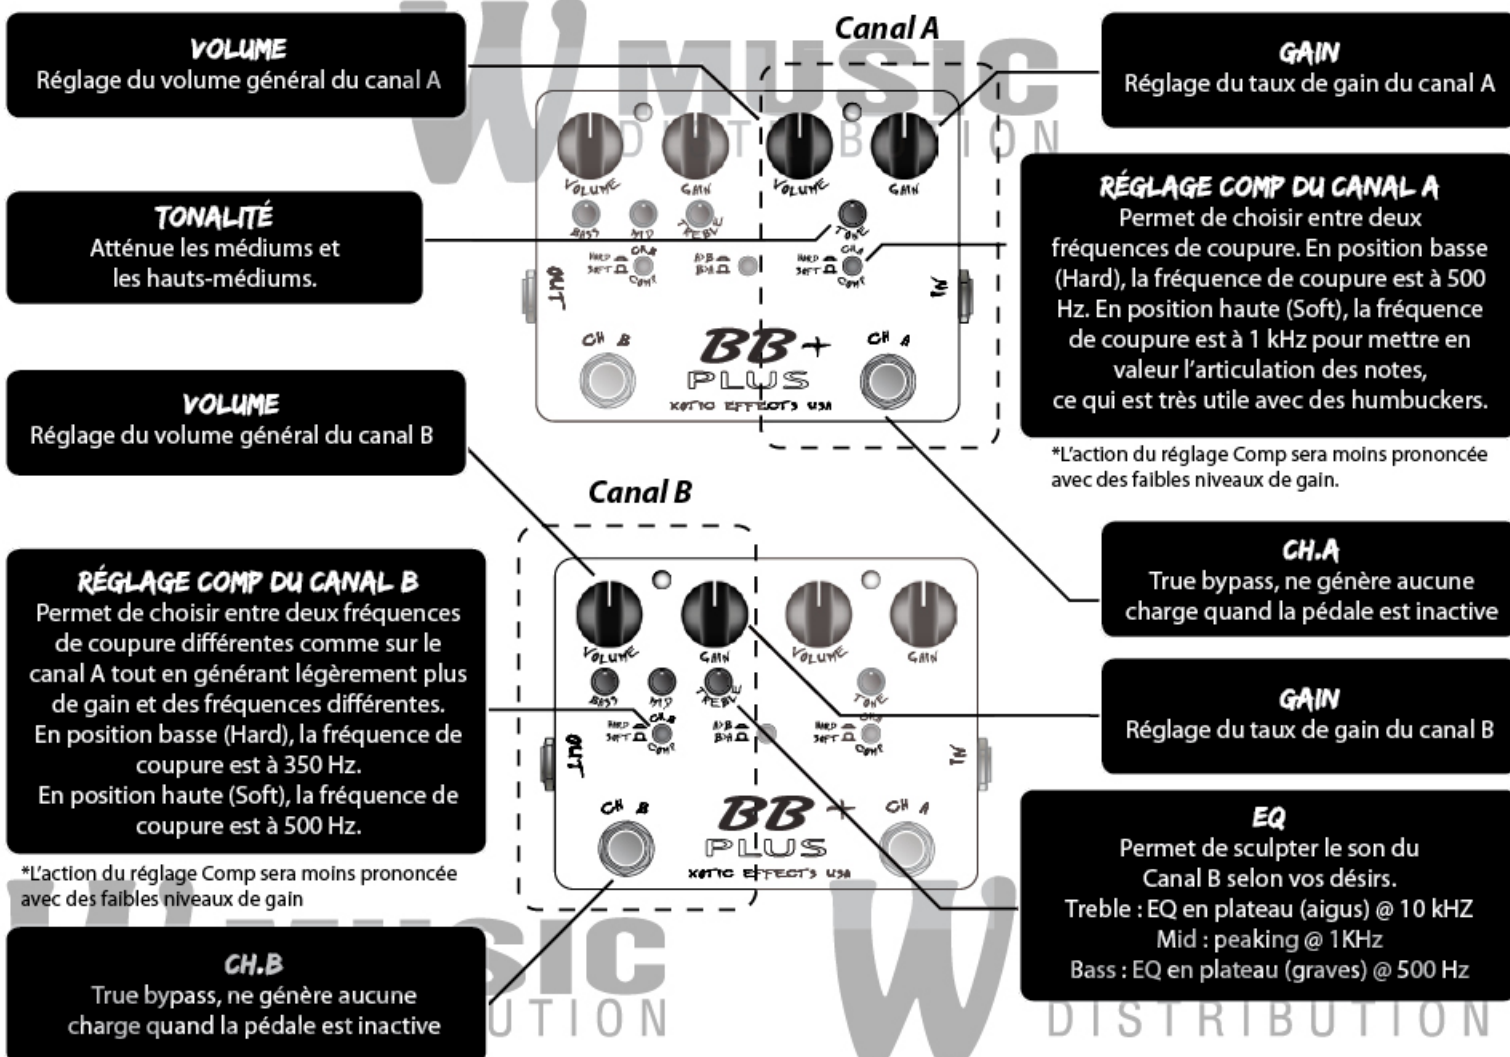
VOLUME
Réglage du volume général du canal A

Canal A

GAIN
Réglage du taux de gain du canal A

TONALITÉ
Atténue les médiums et les hauts-médiums.

RÉGLAGE COMP DU CANAL A
Permet de choisir entre deux fréquences de coupure. En position basse (Hard), la fréquence de coupure est à 500 Hz. En position haute (Soft), la fréquence de coupure est à 1 kHz pour mettre en valeur l'articulation des notes, ce qui est très utile avec des humbuckers.

*L'action du réglage Comp sera moins prononcée avec des faibles niveaux de gain.

VOLUME GAIN VOLUME GAIN
BASS MID TREBLE TONE
HARD SOFT ORG COMP A/B B/A
OUT IN
CH B CH A
BB+ PLUS
XOTIC EFFECTS USA

VOLUME
Réglage du volume général du canal B

Canal B

CH.A
True bypass, ne génère aucune charge quand la pédale est inactive

RÉGLAGE COMP DU CANAL B
Permet de choisir entre deux fréquences de coupure différentes comme sur le canal A tout en générant légèrement plus de gain et des fréquences différentes.
En position basse (Hard), la fréquence de coupure est à 350 Hz.
En position haute (Soft), la fréquence de coupure est à 500 Hz.

GAIN
Réglage du taux de gain du canal B

*L'action du réglage Comp sera moins prononcée avec des faibles niveaux de gain

EQ
Permet de sculpter le son du Canal B selon vos désirs.
Treble : EQ en plateau (aigus) @ 10 kHZ
Mid : peaking @ 1KHz
Bass : EQ en plateau (graves) @ 500 Hz

CH.B
True bypass, ne génère aucune charge quand la pédale est inactive

W MUSIC DISTRIBUTION